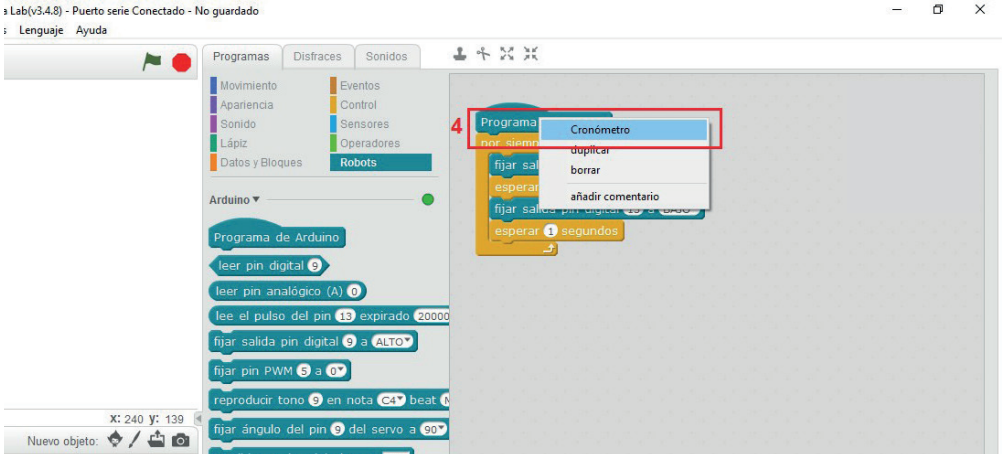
a Lab(v3.4.8) - Puerto serie Conectado - No guardado
s Lenguaje Ayuda

Programas Disfraces Sonidos

Movimiento
Apariencia
Sonido
Lápiz
Datos y Bloques

Eventos
Control
Sensores
Operadores
Robots

Arduino ▾

Programa de Arduino
leer pin digital 9
leer pin analógico (A) 0
lee el pulso del pin 13 expirado 20000
fijar salida pin digital 9 a ALTO
fijar pin PWM 5 a 0
reproducir tono 9 en nota C4 beat
fijar ángulo del pin 9 del servo a 90

x: 240 y: 139
Nuevo objeto:

4
Programa
por siempre
fijar sali
esperar
fijar salida pin digital 13 a BAJO
esperar 1 segundos

Cronómetro
duplicar
borrar
añadir comentario